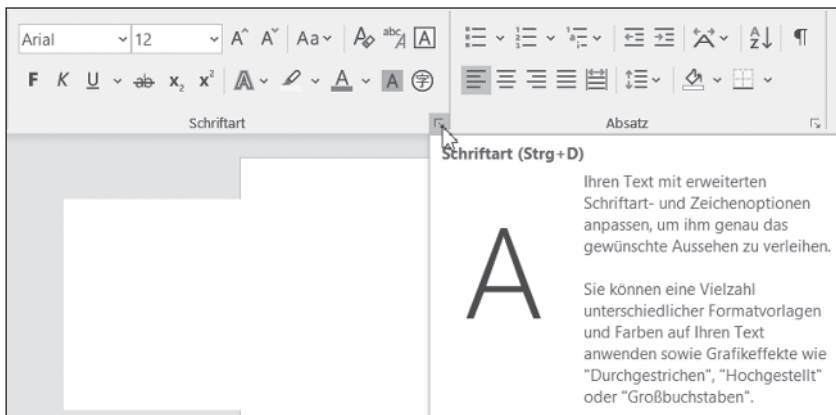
Arial 12 A A Aa abc A

F K U ab x x A A A

Schriftart

Absatz

Schriftart (Strg+D)

A

Ihren Text mit erweiterten Schriftart- und Zeichenoptionen anpassen, um ihm genau das gewünschte Aussehen zu verleihen.

Sie können eine Vielzahl unterschiedlicher Formatvorlagen und Farben auf Ihren Text anwenden sowie Grafikeffekte wie "Durchgestrichen", "Hochgestellt" oder "Großbuchstaben".